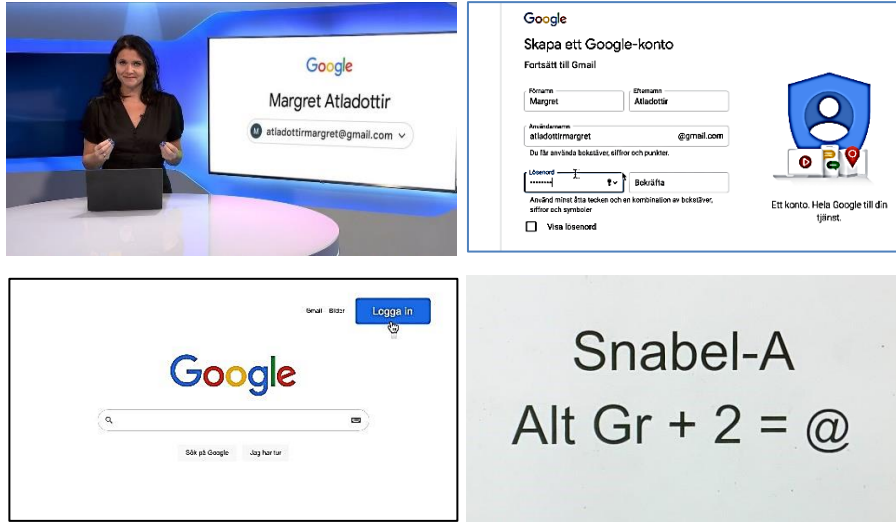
Google

Margret Atladottir

M atladottirmargret@gmail.com

Google

Skapa ett Google-konto

Fortsätt till Gmail

Förnamn
Margret

Efternamn
Atladottir

Användarnamn
atladottirmargret

@gmail.com

Du får använda bokstäver, siffror och punkter.

Lösenord
••••••••

Bekräfta

Använd minst åtta tecken och en kombination av bokstäver, siffror och symboler

Visa lösenord

Ett konto. Hela Google till din tjänst.

Gmail Bilder

Logga in

Google

Sök på Google

Jag har tur

Snabel-A

Alt Gr + 2 = @